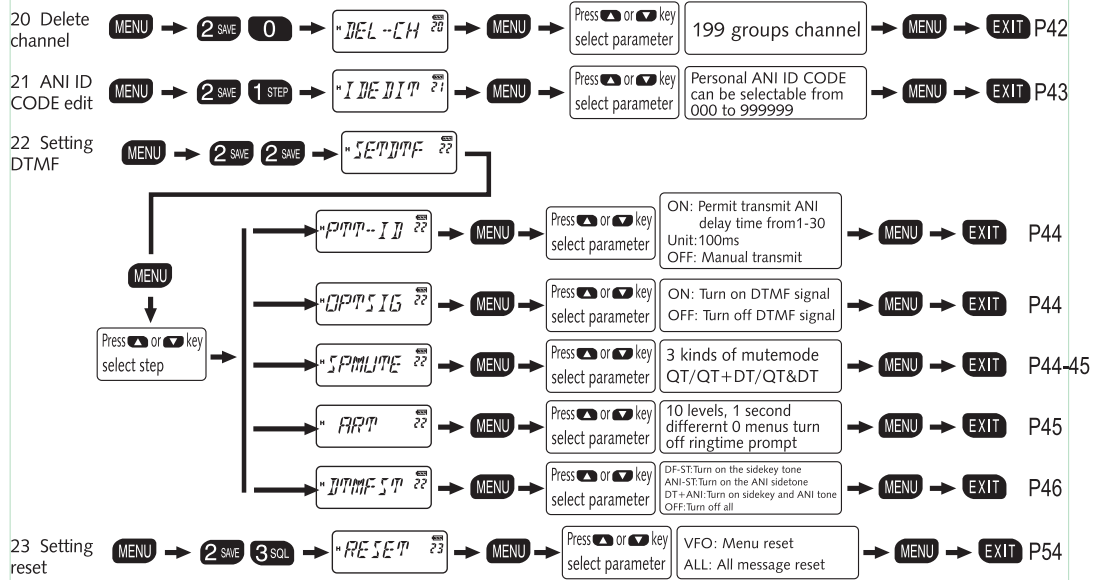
20 Delete channel MENU → 2 SAVE 0 → DEL-CH 20 → MENU → Press ▲ or ▼ key select parameter → 199 groups channel → MENU → EXIT P42

21 ANI ID CODE edit MENU → 2 SAVE 1 STEP → IDEDIT 21 → MENU → Press ▲ or ▼ key select parameter → Personal ANI ID CODE can be selectable from 000 to 999999 → MENU → EXIT P43

22 Setting DTMF MENU → 2 SAVE 2 SAVE → SETDTMF 22

MENU

Press ▲ or ▼ key select step

PTT-ID 22 → MENU → Press ▲ or ▼ key select parameter → ON: Permit transmit ANI delay time from1-30 Unit:100ms OFF: Manual transmit → MENU → EXIT P44

OPTSIG 22 → MENU → Press ▲ or ▼ key select parameter → ON: Turn on DTMF signal OFF: Turn off DTMF signal → MENU → EXIT P44

SPMUTE 22 → MENU → Press ▲ or ▼ key select parameter → 3 kinds of mutemode QT/QT+DT/QT&DT → MENU → EXIT P44-45

ART 22 → MENU → Press ▲ or ▼ key select parameter → 10 levels, 1 second differernt 0 menus turn off ringtime prompt → MENU → EXIT P45

DTMFST 22 → MENU → Press ▲ or ▼ key select parameter → DF-ST:Turn on the sidekey tone ANI-ST:Turn on the ANI sidetone DT+ANI:Turn on sidekey and ANI tone OFF:Turn off all → MENU → EXIT P46

23 Setting reset MENU → 2 SAVE 3 SQL → RESET 23 → MENU → Press ▲ or ▼ key select parameter → VFO: Menu reset ALL: All message reset → MENU → EXIT P54